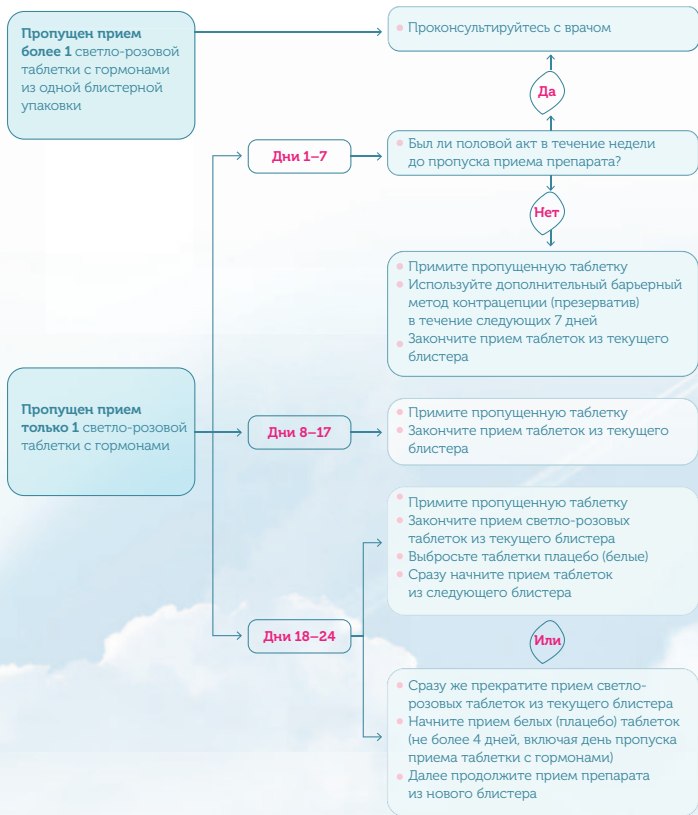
**Пропущен прием более 1** светло-розовой таблетки с гормонами из одной блистерной упаковки

• Проконсультируйтесь с врачом

Да

Дни 1–7

• Был ли половой акт в течение недели до пропуска приема препарата?

Нет

• Примите пропущенную таблетку
• Используйте дополнительный барьерный метод контрацепции (презерватив) в течение следующих 7 дней
• Закончите прием таблеток из текущего блистера

**Пропущен прием только 1** светло-розовой таблетки с гормонами

Дни 8–17

• Примите пропущенную таблетку
• Закончите прием таблеток из текущего блистера

• Примите пропущенную таблетку
• Закончите прием светло-розовых таблеток из текущего блистера
• Выбросьте таблетки плацебо (белые)
• Сразу начните прием таблеток из следующего блистера

Дни 18–24

Или

• Сразу же прекратите прием светло-розовых таблеток из текущего блистера
• Начните прием белых (плацебо) таблеток (не более 4 дней, включая день пропуска приема таблетки с гормонами)
• Далее продолжите прием препарата из нового блистера